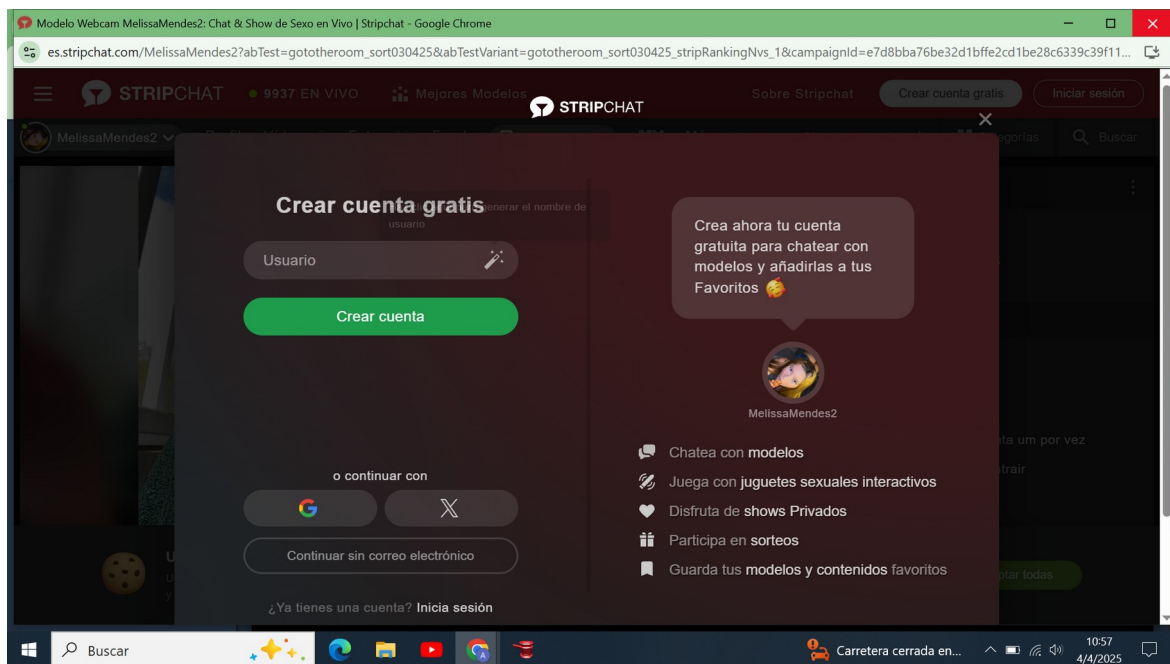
Modelo Webcam MelissaMendes2: Chat & Show de Sexo en Vivo | Stripchat - Google Chrome

es.stripchat.com/MelissaMendes2?abTest=gotootheroom_sort030425&abTestVariant=gotootheroom_sort030425_stripRankingNvs_1&campaignId=e7d8bba76be32d1bffe2cd1be28c6339c39f11...

STRIPCHAT • 9937 EN VIVO Mejores Modelos Sobre Stripchat Crear cuenta gratis Iniciar sesión

MelissaMendes2 Categorías Buscar

STRIPCHAT

Crear cuenta gratis

Generar el nombre de usuario

Usuario

Crear cuenta

o continuar con

Continuar sin correo electrónico

¿Ya tienes una cuenta? Inicia sesión

Crea ahora tu cuenta gratuita para chatear con modelos y añadirlas a tus Favoritos

MelissaMendes2

Chatea con modelos

Juega con juguetes sexuales interactivos

Disfruta de shows Privados

Participa en sorteos

Guarda tus modelos y contenidos favoritos

ta um por vez

trair

ptar todas

Buscar

Carretera cerrada en...

10:57
4/4/2025